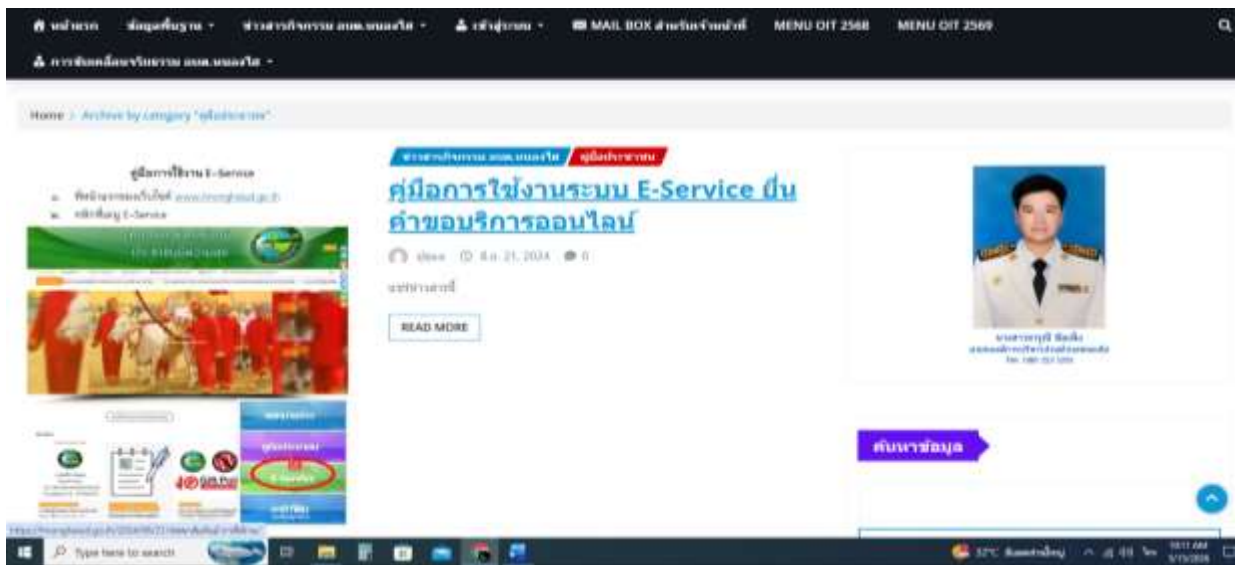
หน้าแรก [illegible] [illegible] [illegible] MAIL BOX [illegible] MENU OIT 2568 MENU OIT 2569

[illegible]

Home > Archive by category "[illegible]"

คู่มือการใช้งาน E-Service

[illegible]

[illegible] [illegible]

คู่มือการใช้งานระบบ E-Service ยื่นคำขอบริการออนไลน์

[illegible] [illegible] 0

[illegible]

READ MORE

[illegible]

ค้นหาข้อมูล

Type here to search

32°C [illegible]